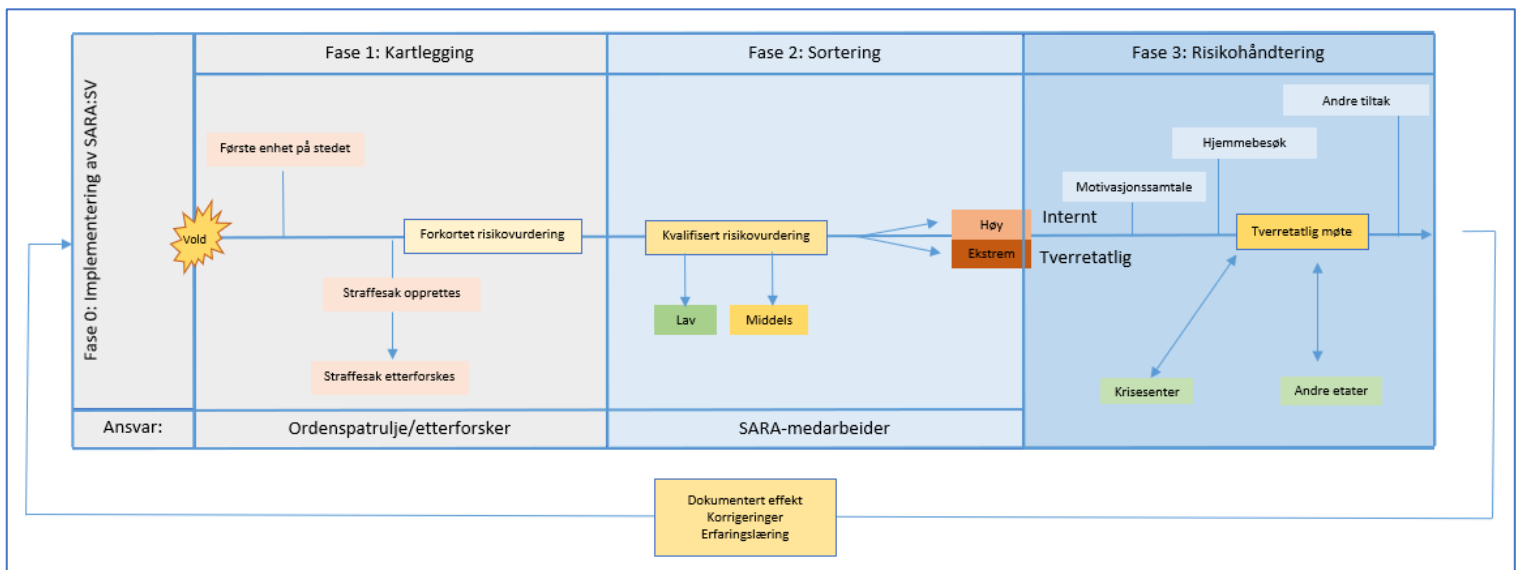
Fase 0: Implementering av SARA:SV

Fase 1: Kartlegging

Fase 2: Sortering

Fase 3: Risikohåndtering

Første enhet på stedet

Vold

Forkortet risikovurdering

Straffesak opprettes

Straffesak etterforskes

Kvalifisert risikovurdering

Lav

Middels

Høy

Ekstrem

Internt

Tverretatlig

Andre tiltak

Hjemmebesøk

Motivasjonssamtale

Tverretatlig møte

Krisesenter

Andre etater

Ansvar:

Ordenspatrulje/etterforsker

SARA-medarbeider

Dokumentert effekt
Korrigeringer
Erfaringslæring